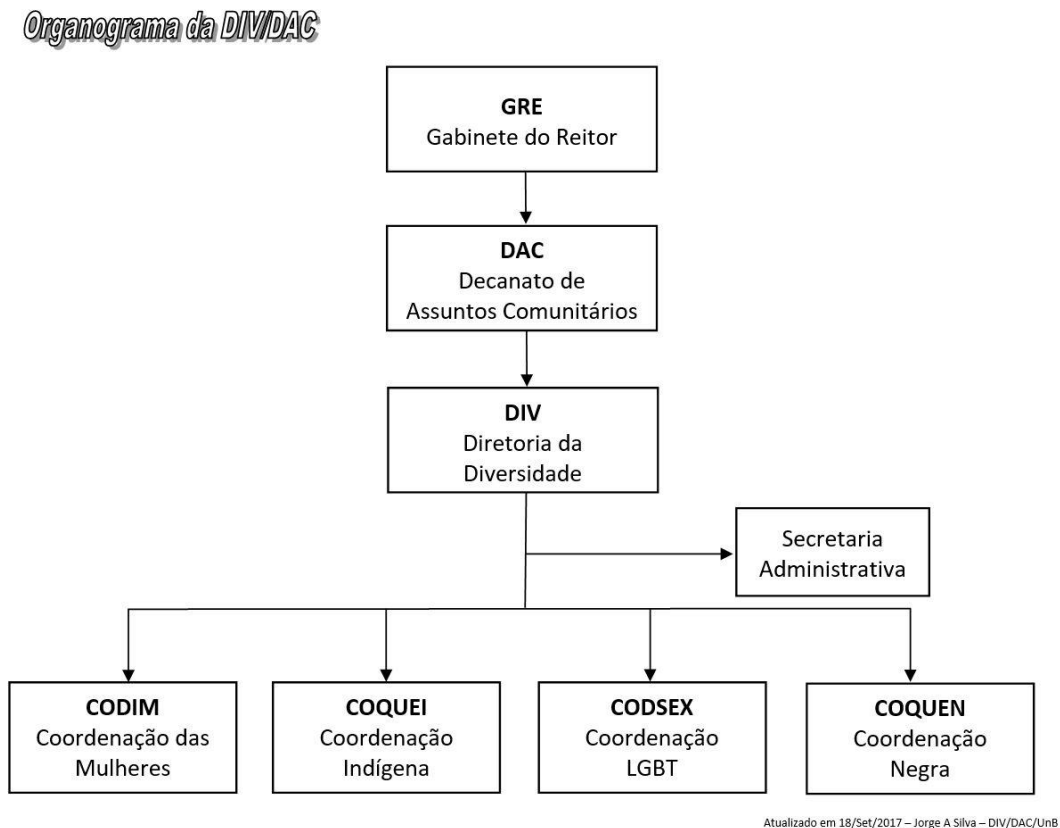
Organograma da DIV/DAC

GRE
Gabinete do Reitor

DAC
Decanato de Assuntos Comunitários

DIV
Diretoria da Diversidade

Secretaria Administrativa

CODIM
Coordenação das Mulheres

COQUEI
Coordenação Indígena

CODSEX
Coordenação LGBT

COQUEN
Coordenação Negra

Atualizado em 18/Set/2017 – Jorge A Silva – DIV/DAC/UnB